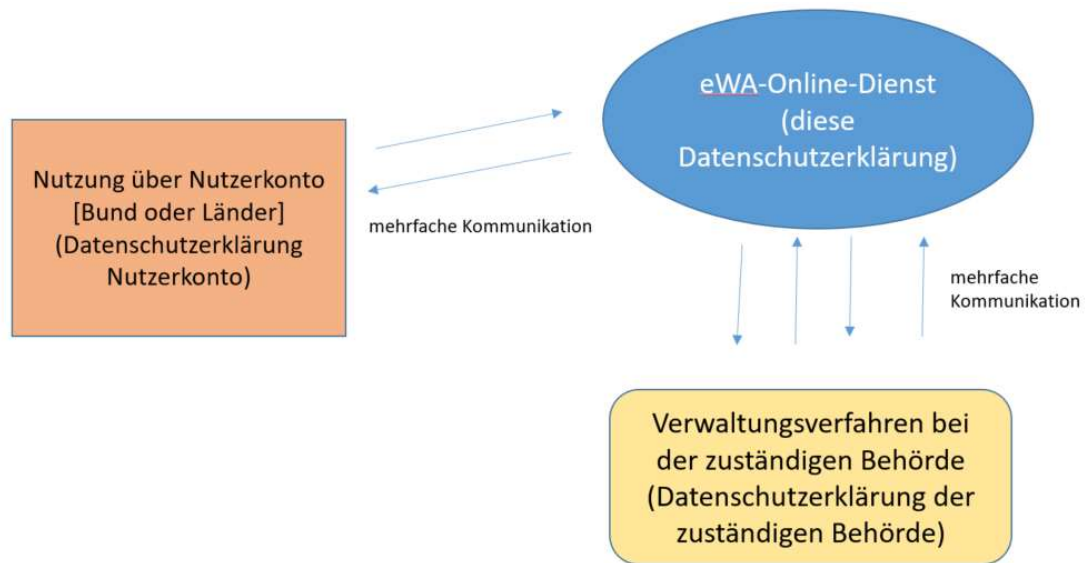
eWA-Online-Dienst (diese Datenschutzerklärung)

Nutzung über Nutzerkonto [Bund oder Länder] (Datenschutzerklärung Nutzerkonto)

mehrfache Kommunikation

mehrfache Kommunikation

Verwaltungsverfahren bei der zuständigen Behörde (Datenschutzerklärung der zuständigen Behörde)